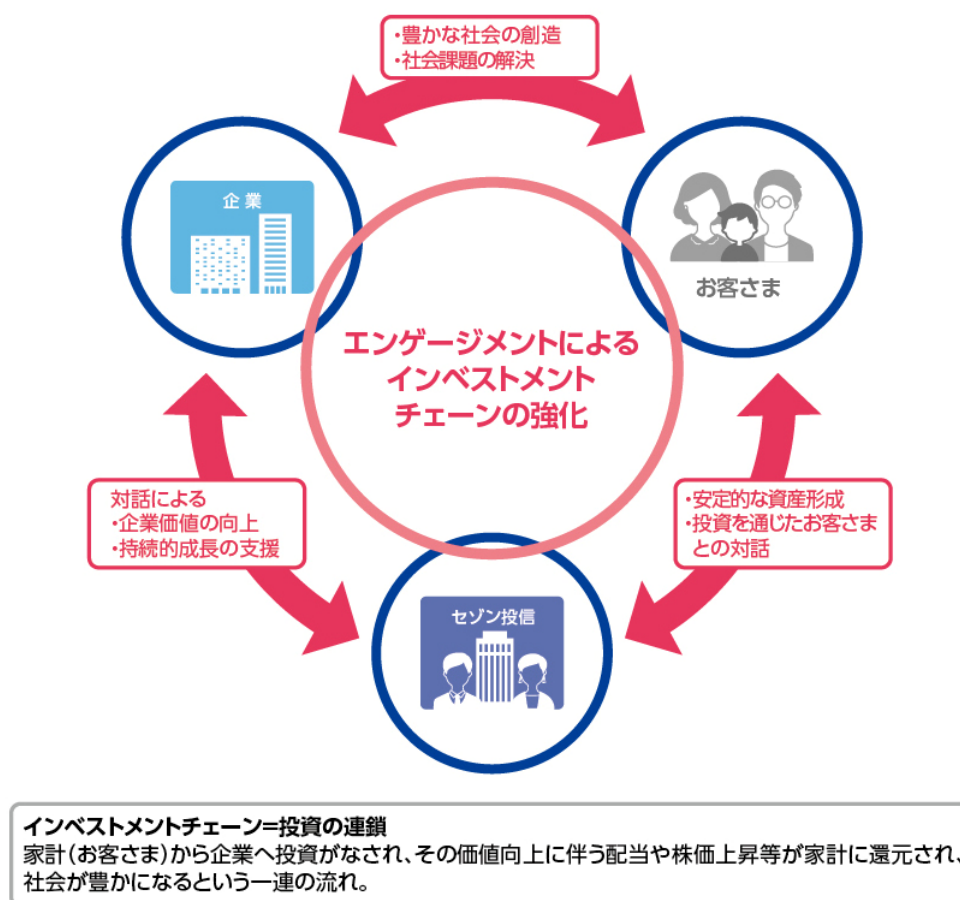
・豊かな社会の創造
・社会課題の解決

企業

お客さま

エンゲージメントによる
インベストメント
チェーンの強化

対話による
・企業価値の向上
・持続的成長の支援

・安定的な資産形成
・投資を通じたお客さまとの対話

セゾン投信

インベストメントチェーン=投資の連鎖
家計(お客さま)から企業へ投資がなされ、その価値向上に伴う配当や株価上昇等が家計に還元され、社会が豊かになるという一連の流れ。